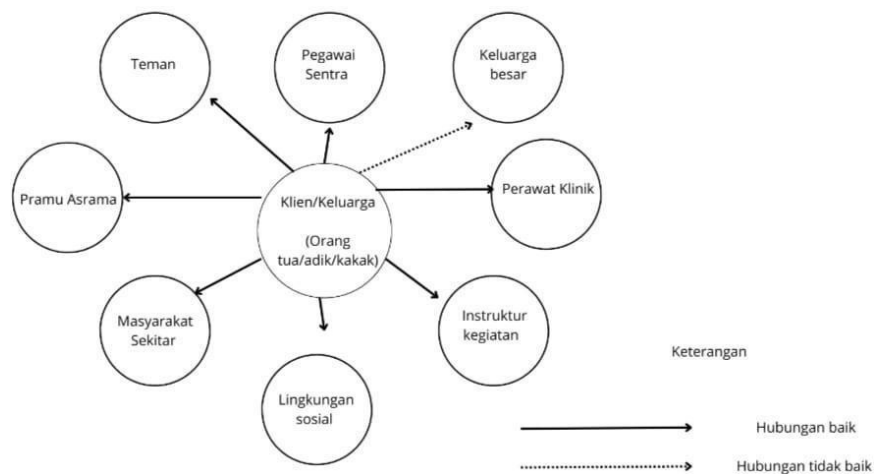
Teman

Pegawai Sentra

Keluarga besar

Pramu Asrama

Klien/Keluarga

(Orang tua/adik/kakak)

Perawat Klinik

Masyarakat Sekitar

Instruktur kegiatan

Lingkungan sosial

Keterangan

Hubungan baik

Hubungan tidak baik